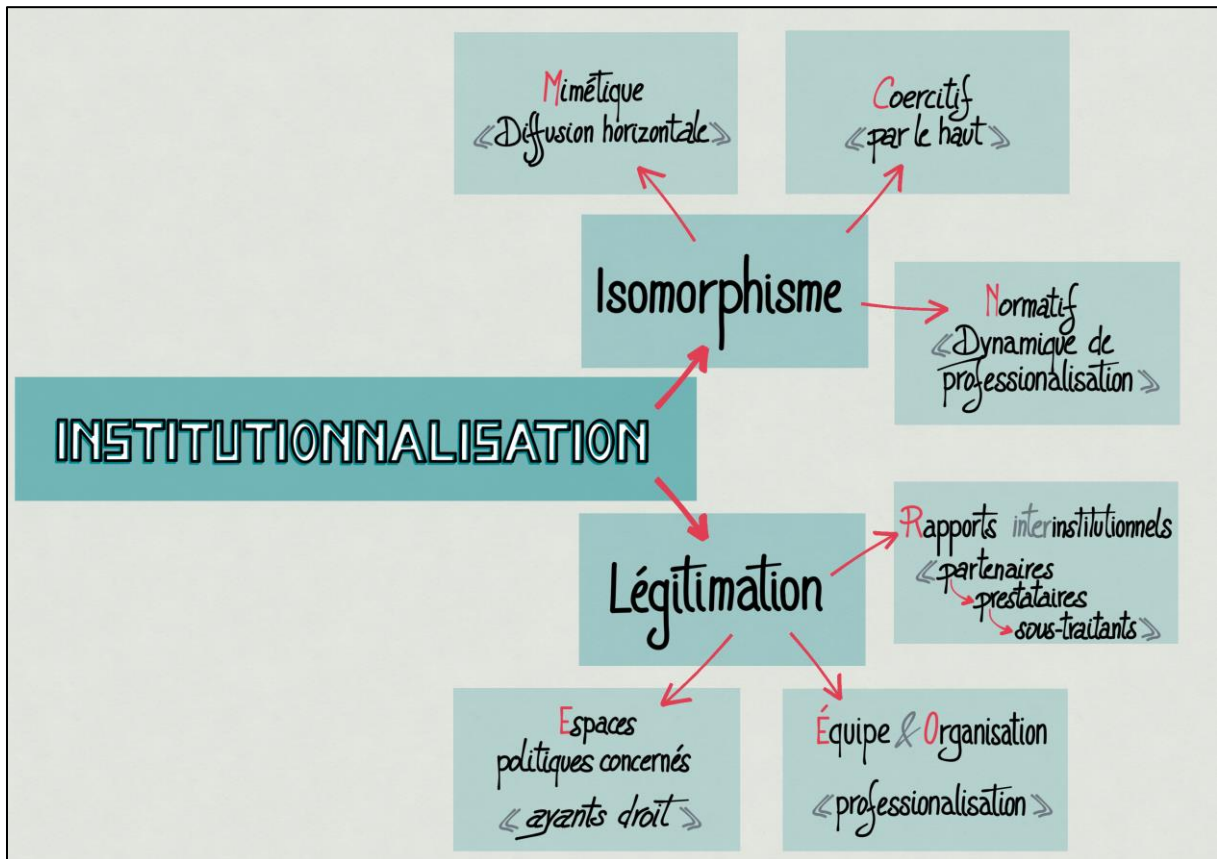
Mimétique
« Diffusion horizontale »

Coercitif
« par le haut »

Isomorphisme

Normatif
« Dynamique de professionalisation »

INSTITUTIONNALISATION

Légitimation

Rapports interinstitutionnels
« partenaires
prestataires
sous-traitants »

Espaces politiques concernés
« ayants droit »

Équipe & Organisation
« professionalisation »